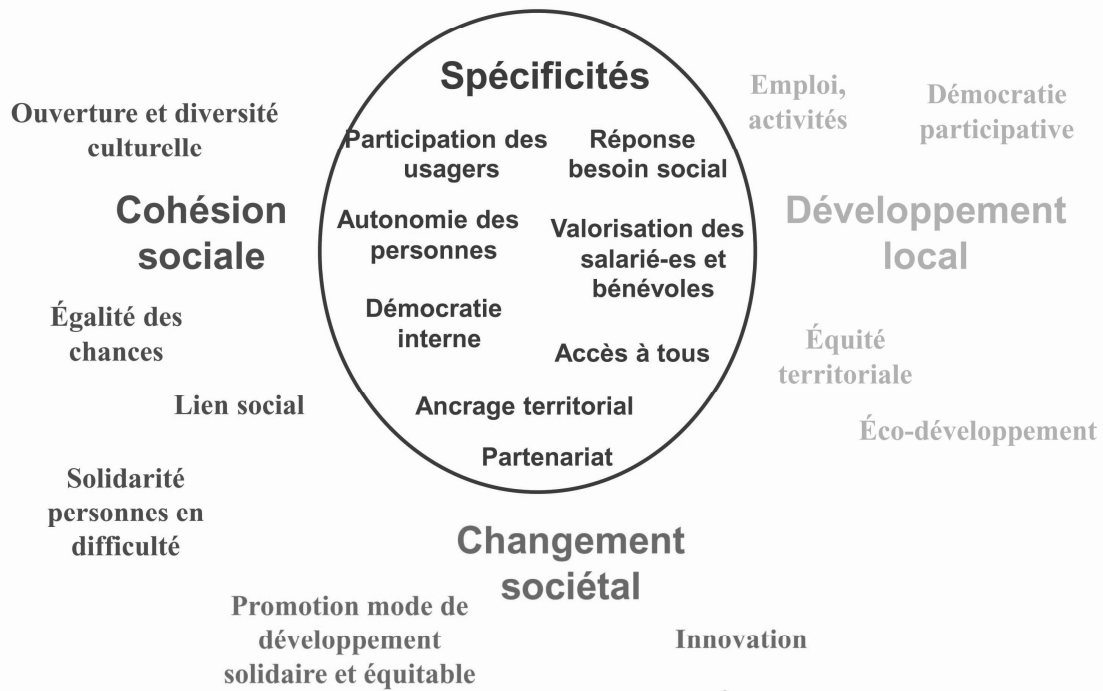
Spécificités

Participation des usagers

Réponse besoin social

Autonomie des personnes

Valorisation des salarié-es et bénévoles

Démocratie interne

Accès à tous

Ancrage territorial

Partenariat

Ouverture et diversité culturelle

Cohésion sociale

Égalité des chances

Lien social

Solidarité personnes en difficulté

Emploi, activités

Démocratie participative

Développement local

Équité territoriale

Éco-développement

Changement sociétal

Promotion mode de développement solidaire et équitable

Innovation